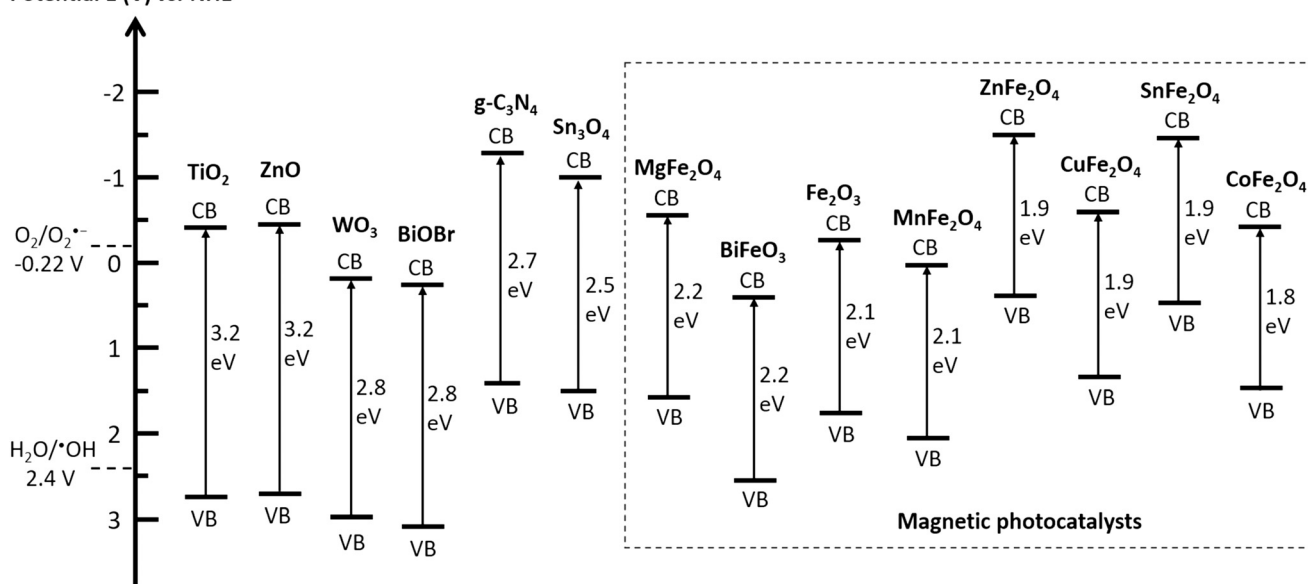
Potential E (V) vs. NHE

-2
-1
0
1
2
3

$O_2/O_2^{\bullet-}$
-0.22 V

$H_2O/^{\bullet}OH$
2.4 V

$TiO_2$
CB
3.2 eV
VB

ZnO
CB
3.2 eV
VB

$WO_3$
CB
2.8 eV
VB

BiOBr
CB
2.8 eV
VB

g-$C_3N_4$
CB
2.7 eV
VB

$Sn_3O_4$
CB
2.5 eV
VB

$MgFe_2O_4$
CB
2.2 eV
VB

$BiFeO_3$
CB
2.2 eV
VB

$Fe_2O_3$
CB
2.1 eV
VB

$MnFe_2O_4$
CB
2.1 eV
VB

$ZnFe_2O_4$
CB
1.9 eV
VB

$CuFe_2O_4$
CB
1.9 eV
VB

$SnFe_2O_4$
CB
1.9 eV
VB

$CoFe_2O_4$
CB
1.8 eV
VB

Magnetic photocatalysts